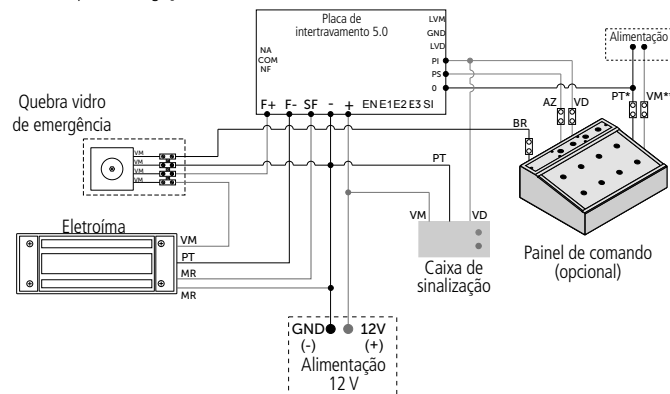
Placa de intertravamento 5.0

LVM
GND
LVD
PI
PS
0

NA
COM
NF

F+ F- SF - + EN E1 E2 E3 SI

Alimentação

Quebra vidro de emergência

VM
VM
VM
VM

AZ VD
PT* VM*

BR

PT

VM VD

Eletroíma

VM
PT
MR
MR

Caixa de sinalização

Painel de comando (opcional)

GND (-)
12V (+)
Alimentação 12 V